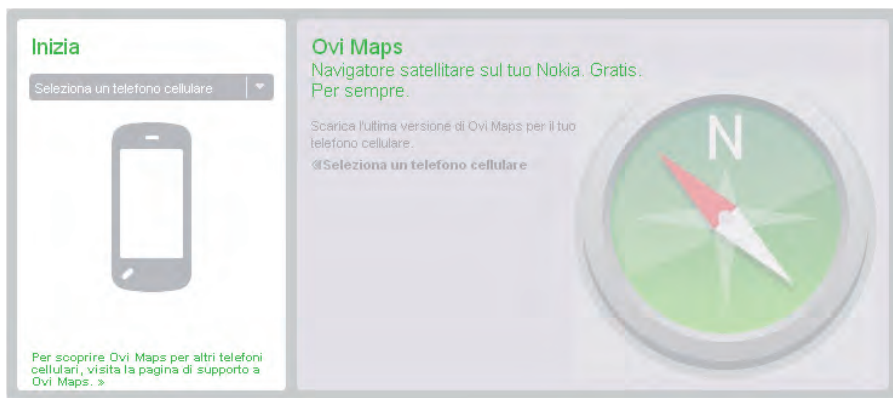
Inizia

Seleziona un telefono cellulare

Per scoprire Ovi Maps per altri telefoni cellulari, visita la pagina di supporto a Ovi Maps. »

Ovi Maps

Navigatore satellitare sul tuo Nokia. Gratis. Per sempre.

Scarica l'ultima versione di Ovi Maps per il tuo telefono cellulare.

«Seleziona un telefono cellulare

N